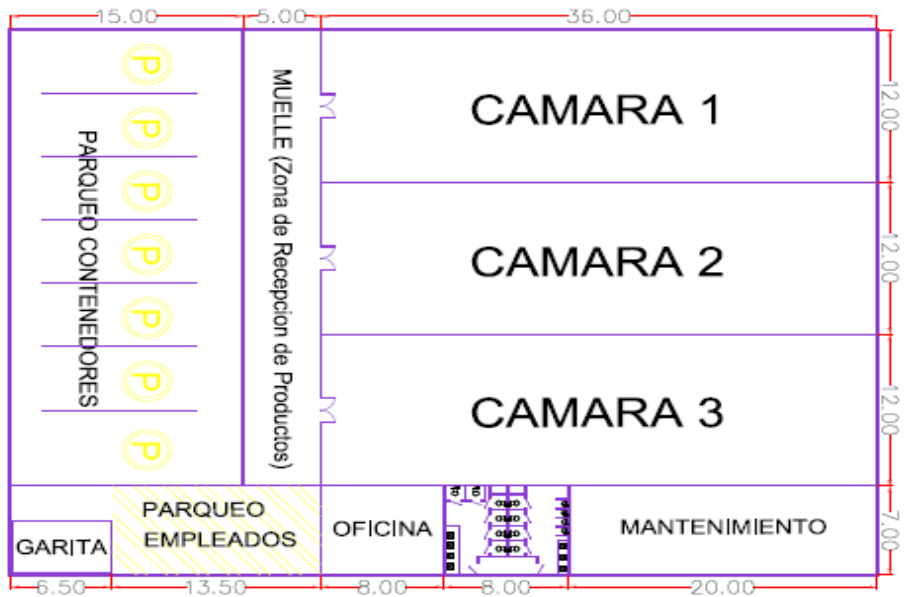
15.00
5.00
36.00

P
P
P
P
P
P
P

PARQUEO CONTENEDORES

MUELLE (Zona de Recepcion de Productos)

CAMARA 1
12.00

CAMARA 2
12.00

CAMARA 3
12.00

GARITA
PARQUEO EMPLEADOS
OFICINA
MANTENIMIENTO
7.00

6.50
13.50
8.00
8.00
20.00